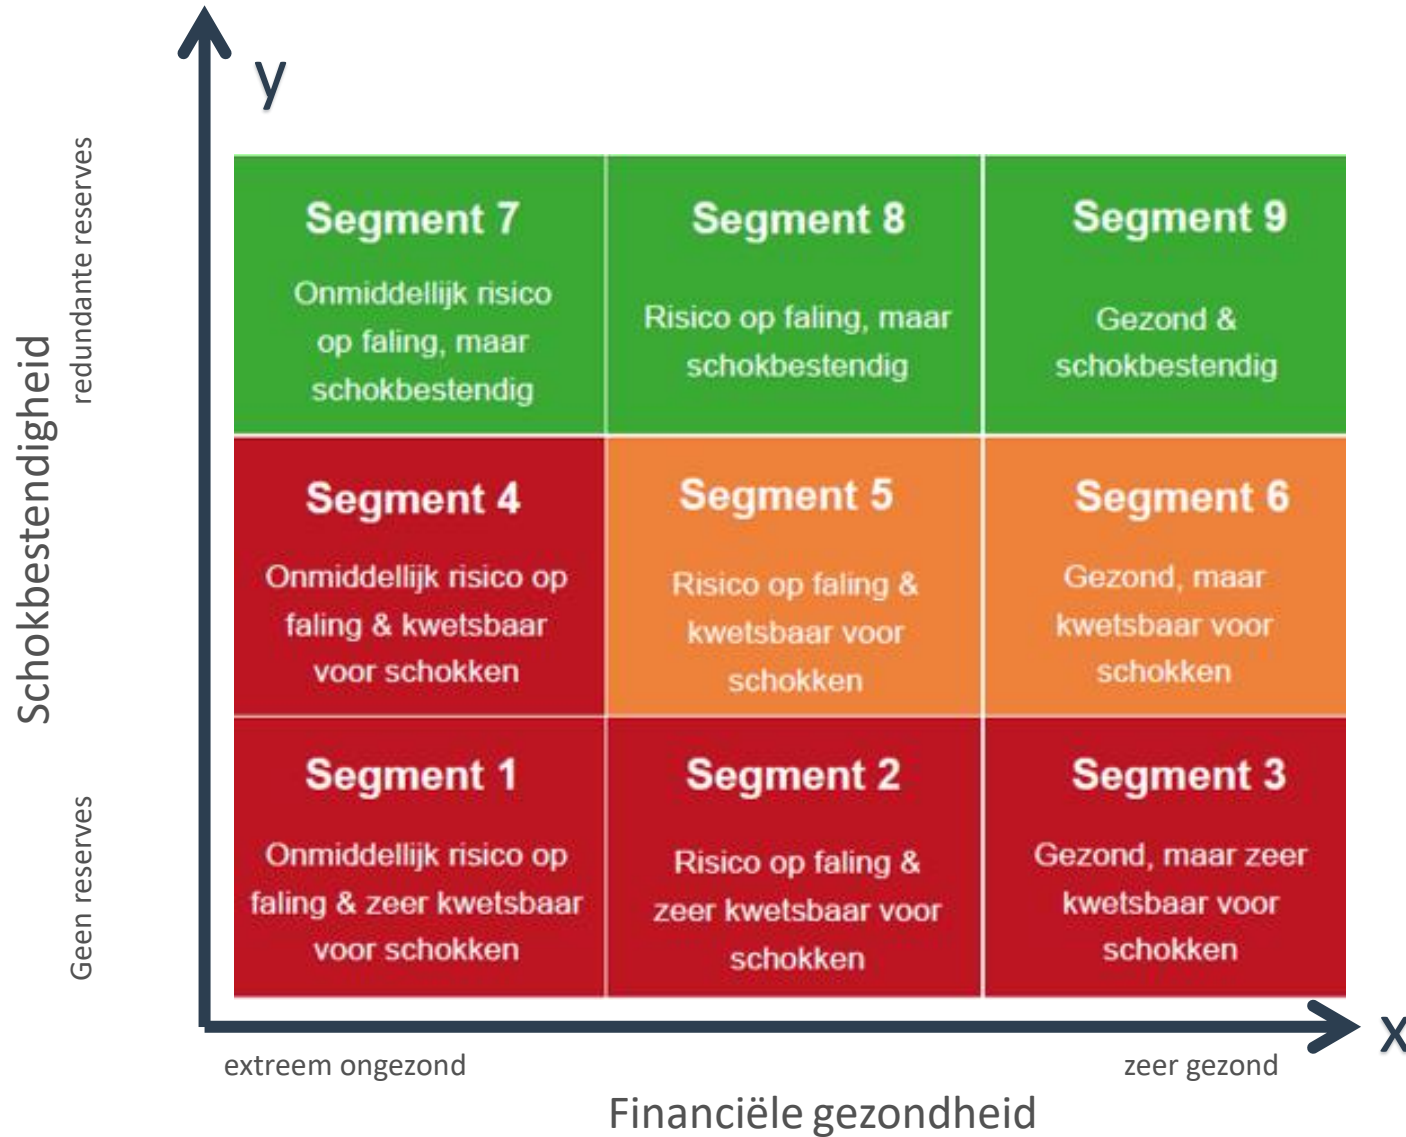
y

Schokbestendigheid

redundante reserves

Geen reserves

| Segment 7 Onmiddellijk risico op faling, maar schokbestendig | Segment 8 Risico op faling, maar schokbestendig | Segment 9 Gezond & schokbestendig |
|---|---|---|
| Segment 4 Onmiddellijk risico op faling & kwetsbaar voor schokken | Segment 5 Risico op faling & kwetsbaar voor schokken | Segment 6 Gezond, maar kwetsbaar voor schokken |
| Segment 1 Onmiddellijk risico op faling & zeer kwetsbaar voor schokken | Segment 2 Risico op faling & zeer kwetsbaar voor schokken | Segment 3 Gezond, maar zeer kwetsbaar voor schokken |

x

extreem ongezond

zeer gezond

Financiële gezondheid